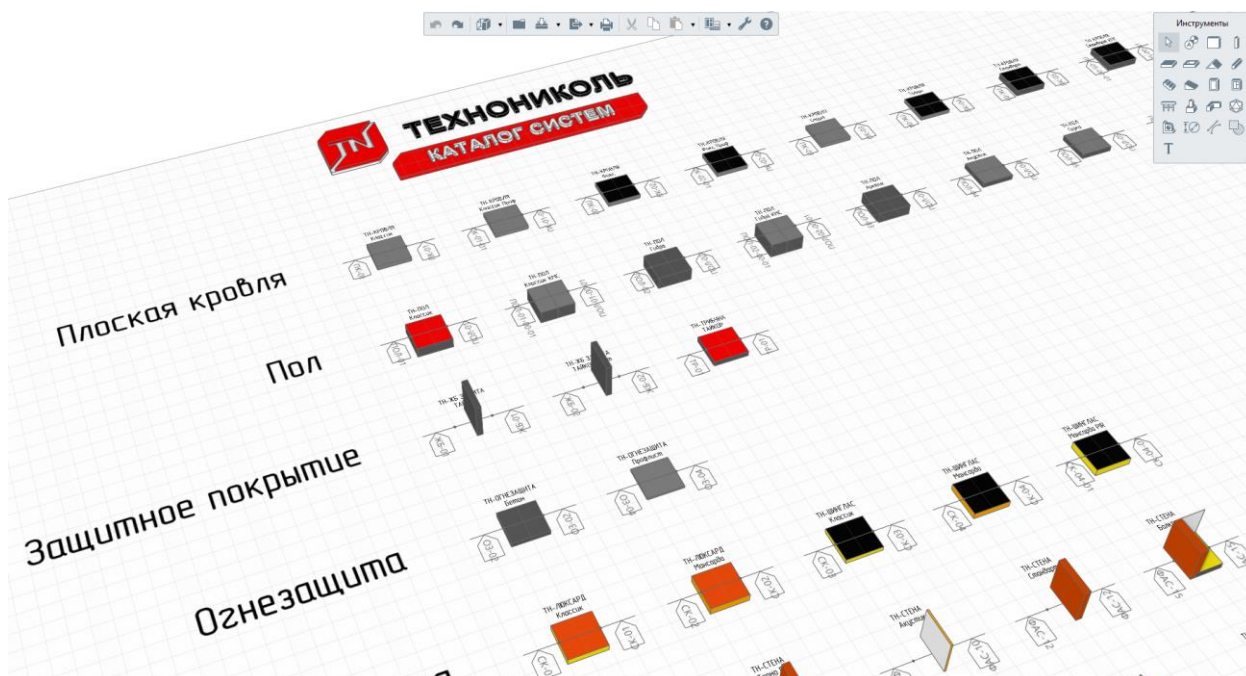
Инструменты

T

ТЕХНОНИКОЛЬ
КАТАЛОГ СИСТЕМ

Плоская кровля

Пол

Защитное покрытие

Огнезащита

ТН-КРОВЛЯ Классик

ТН-КРОВЛЯ Классик Проф

ТН-КРОВЛЯ Смарт

ТН-ПОЛ Классик

ТН-ПОЛ Классик КРС

ТН-ПОЛ Гибрид

ТН-ТРИБУНА ТАЙКОР

ТН-ОГНЕЗАЩИТА Бетон

ТН-ОГНЕЗАЩИТА Профлист

ТН-ШИНГЛАС Классик

ТН-ШИНГЛАС Мансарда

ТН-ШИНГЛАС Мансарда PIR

ТН-ЛЮКСАРД Классик

ТН-ЛЮКСАРД Мансарда

ТН-СТЕНА Акцент

ТН-СТЕНА Стандарт

ТН-СТЕНА

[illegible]